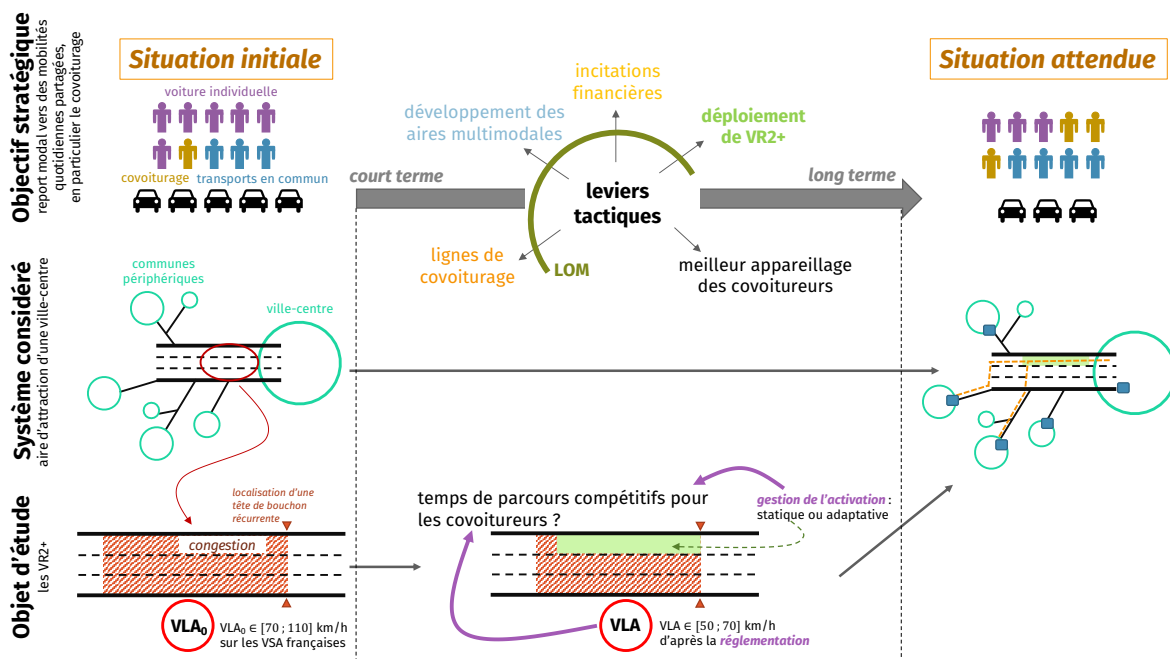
Objectif stratégique
report modal vers des mobilités quotidiennes partagées, en particulier le covoiturage

Situation initiale

voiture individuelle
covoiturage
transports en commun

incitations financières
développement des aires multimodales
déploiement de VR2+
court terme
leviers tactiques
long terme
lignes de covoiturage
LOM
meilleur appareillage des covoitureurs

Situation attendue

Système considéré
aire d'attraction d'une ville-centre

communes périphériques
ville-centre

Objet d'étude
les VR2+

localisation d'une tête de bouchon récurrente
congestion
$VLA_0$
$VLA_0 \in [70 ; 110]$ km/h sur les VSA françaises

temps de parcours compétitifs pour les covoitureurs ?
gestion de l'activation : statique ou adaptative
VLA
$VLA \in [50 ; 70]$ km/h d'après la réglementation